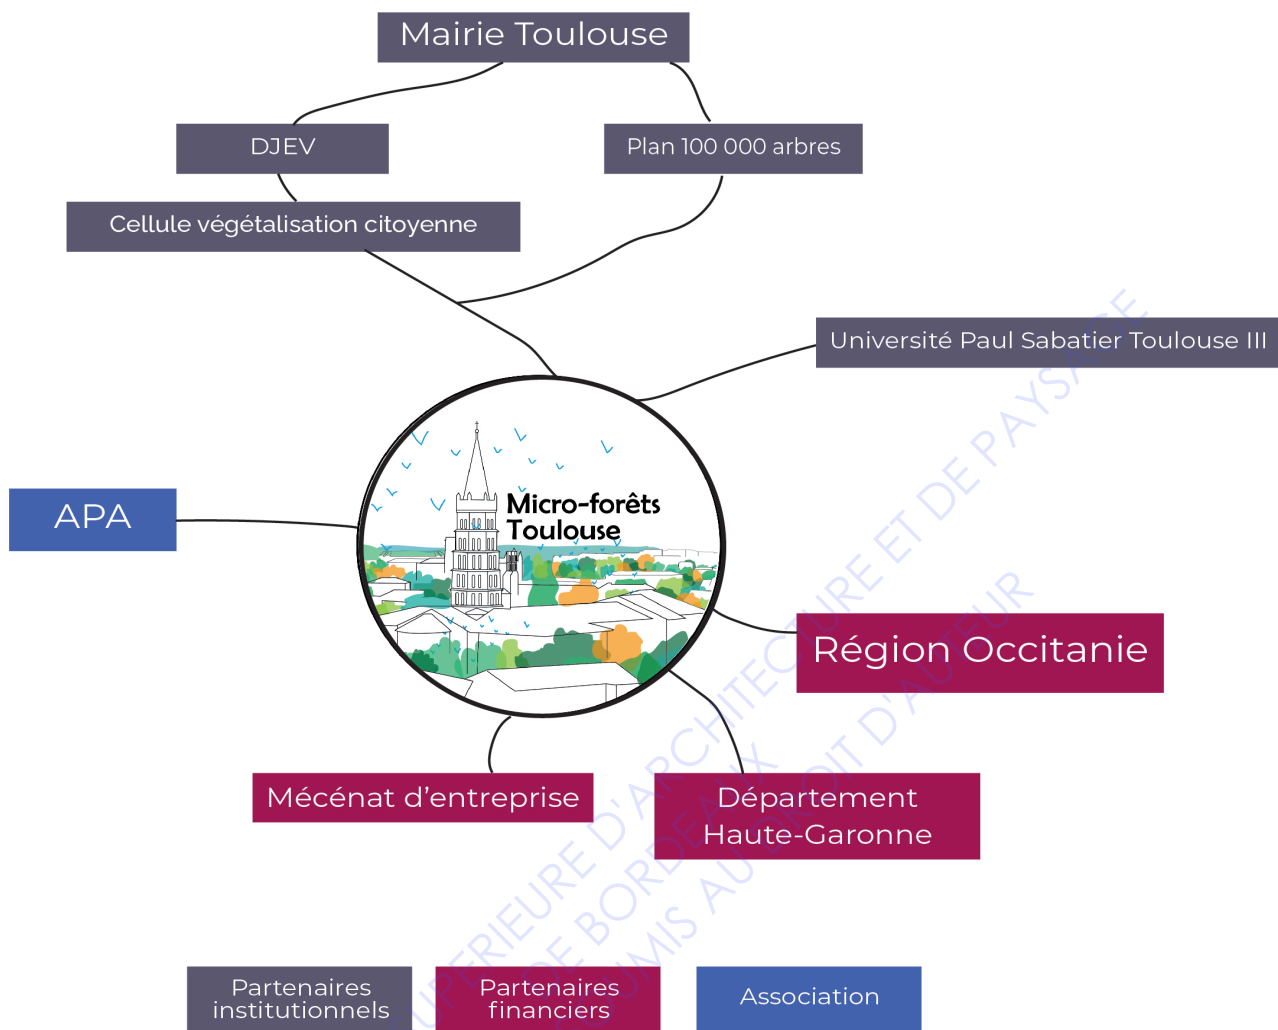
Mairie Toulouse

DJEV

Plan 100 000 arbres

Cellule végétalisation citoyenne

Université Paul Sabatier Toulouse III

APA

Micro-forêts Toulouse

Région Occitanie

Mécénat d'entreprise

Département Haute-Garonne

Partenaires institutionnels

Partenaires financiers

Association

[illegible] SUPERIEURE D'ARCHITECTURE ET DE PAYSAGE DE BORDEAUX SOUMIS AU DROIT D'AUTEUR